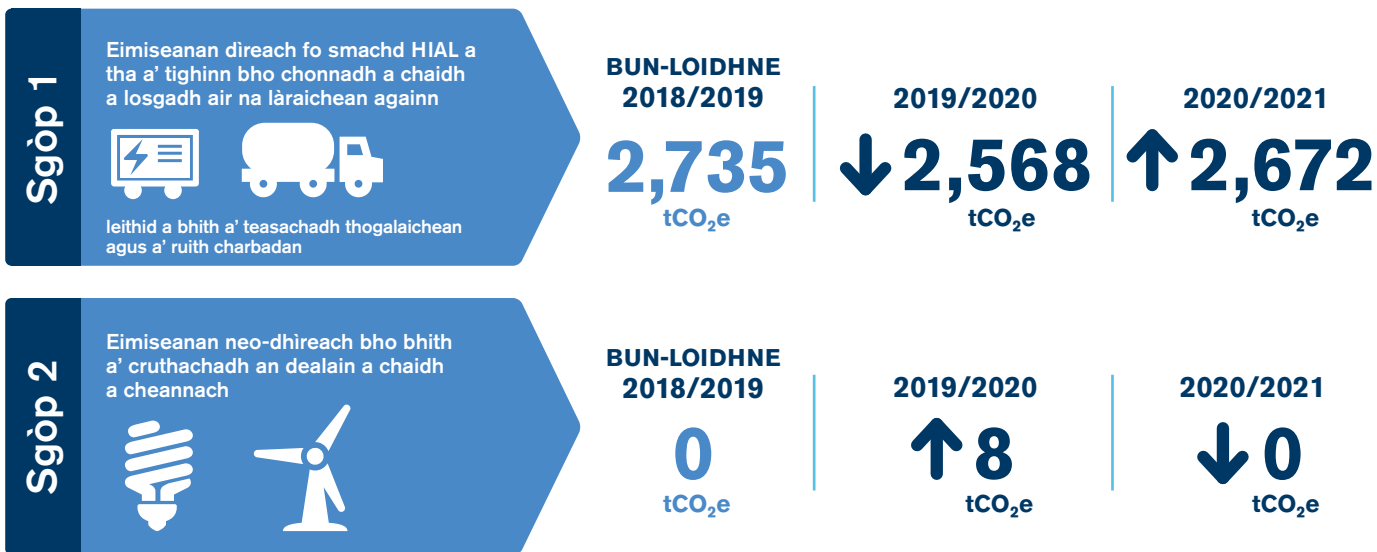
Sgòp 1

Eimiseanan dìreach fo smachd HIAL a tha a' tighinn bho chonnadh a chaidh a losgadh air na làraichean againn

leithid a bhith a' teasachadh thogalaichean agus a' ruith charbadan

BUN-LOIDHNE 2018/2019
2,735
$tCO_2e$

2019/2020
2,568
$tCO_2e$

2020/2021
2,672
$tCO_2e$

Sgòp 2

Eimiseanan neo-dhìreach bho bhith a' cruthachadh an dealain a chaidh a cheannach

BUN-LOIDHNE 2018/2019
0
$tCO_2e$

2019/2020
8
$tCO_2e$

2020/2021
0
$tCO_2e$